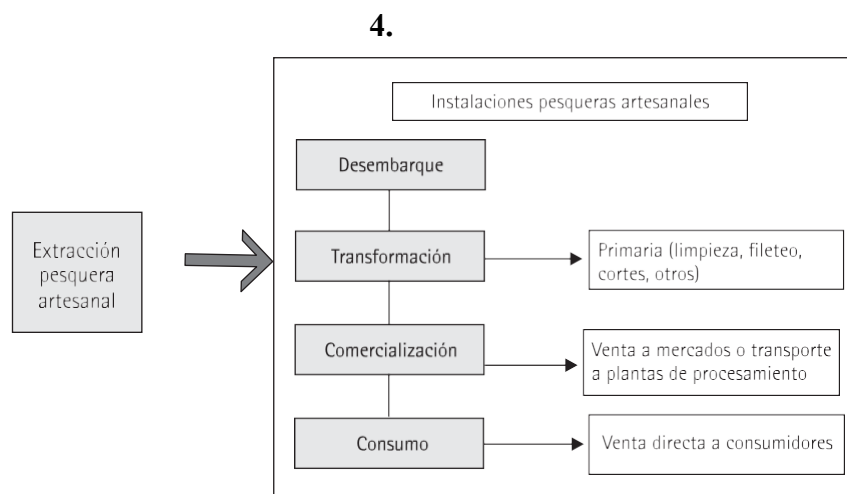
4.

Instalaciones pesqueras artesanales

Extracción pesquera artesanal

Desembarque

Transformación

Primaria (limpieza, fileteo, cortes, otros)

Comercialización

Venta a mercados o transporte a plantas de procesamiento

Consumo

Venta directa a consumidores